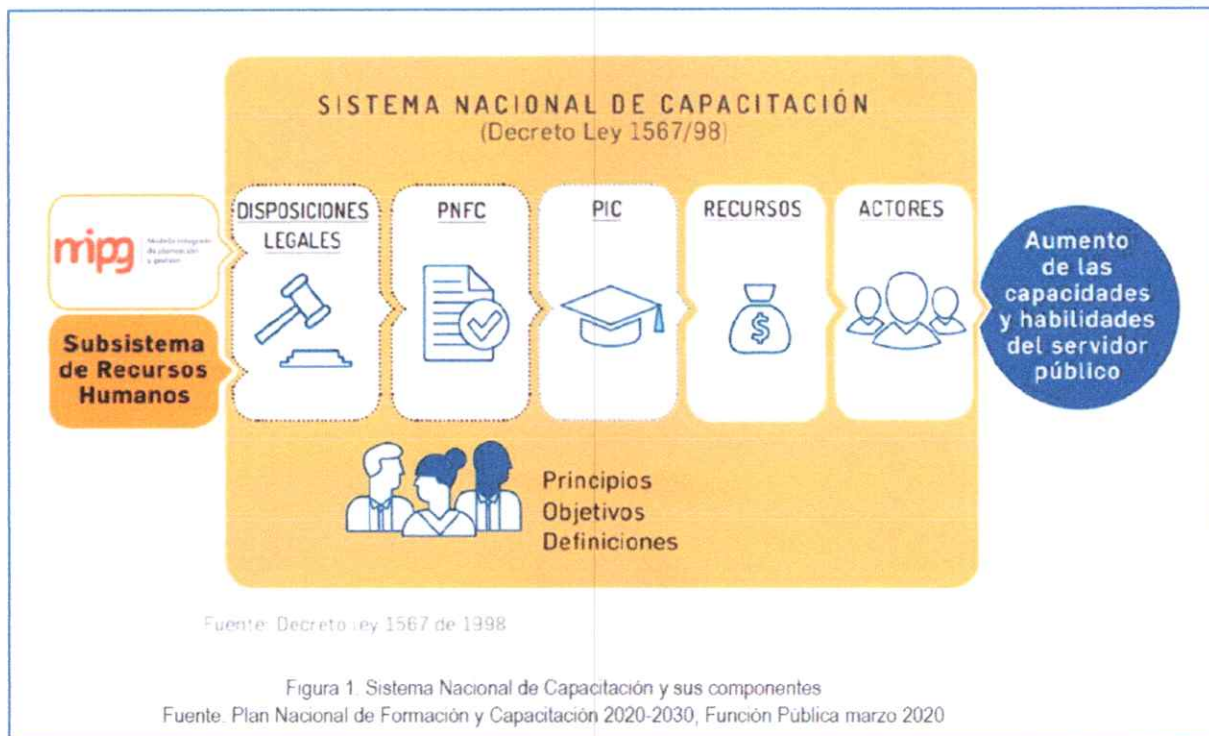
SISTEMA NACIONAL DE CAPACITACIÓN
(Decreto Ley 1567/98)

mipg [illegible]

Subsistema de Recursos Humanos

DISPOSICIONES LEGALES

PNFC

PIC

RECURSOS

ACTORES

$

Aumento de las capacidades y habilidades del servidor público

Principios
Objetivos
Definiciones

Fuente: Decreto ley 1567 de 1998

Figura 1. Sistema Nacional de Capacitación y sus componentes
Fuente. Plan Nacional de Formación y Capacitación 2020-2030, Función Pública marzo 2020